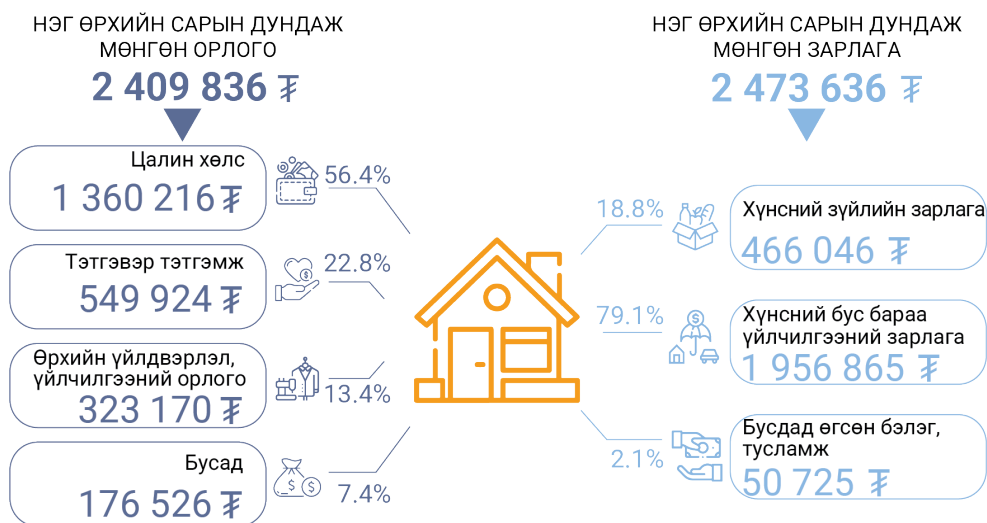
НЭГ ӨРХИЙН САРЫН ДУНДАЖ МӨНГӨН ОРЛОГО

2 409 836 ₮

Цалин хөлс
1 360 216 ₮
56.4%

Тэтгэвэр тэтгэмж
549 924 ₮
22.8%

Өрхийн үйлдвэрлэл, үйлчилгээний орлого
323 170 ₮
13.4%

Бусад
176 526 ₮
7.4%

НЭГ ӨРХИЙН САРЫН ДУНДАЖ МӨНГӨН ЗАРЛАГА

2 473 636 ₮

18.8%
Хүнсний зүйлийн зарлага
466 046 ₮

79.1%
Хүнсний бус бараа үйлчилгээний зарлага
1 956 865 ₮

2.1%
Бусдад өгсөн бэлэг, тусламж
50 725 ₮